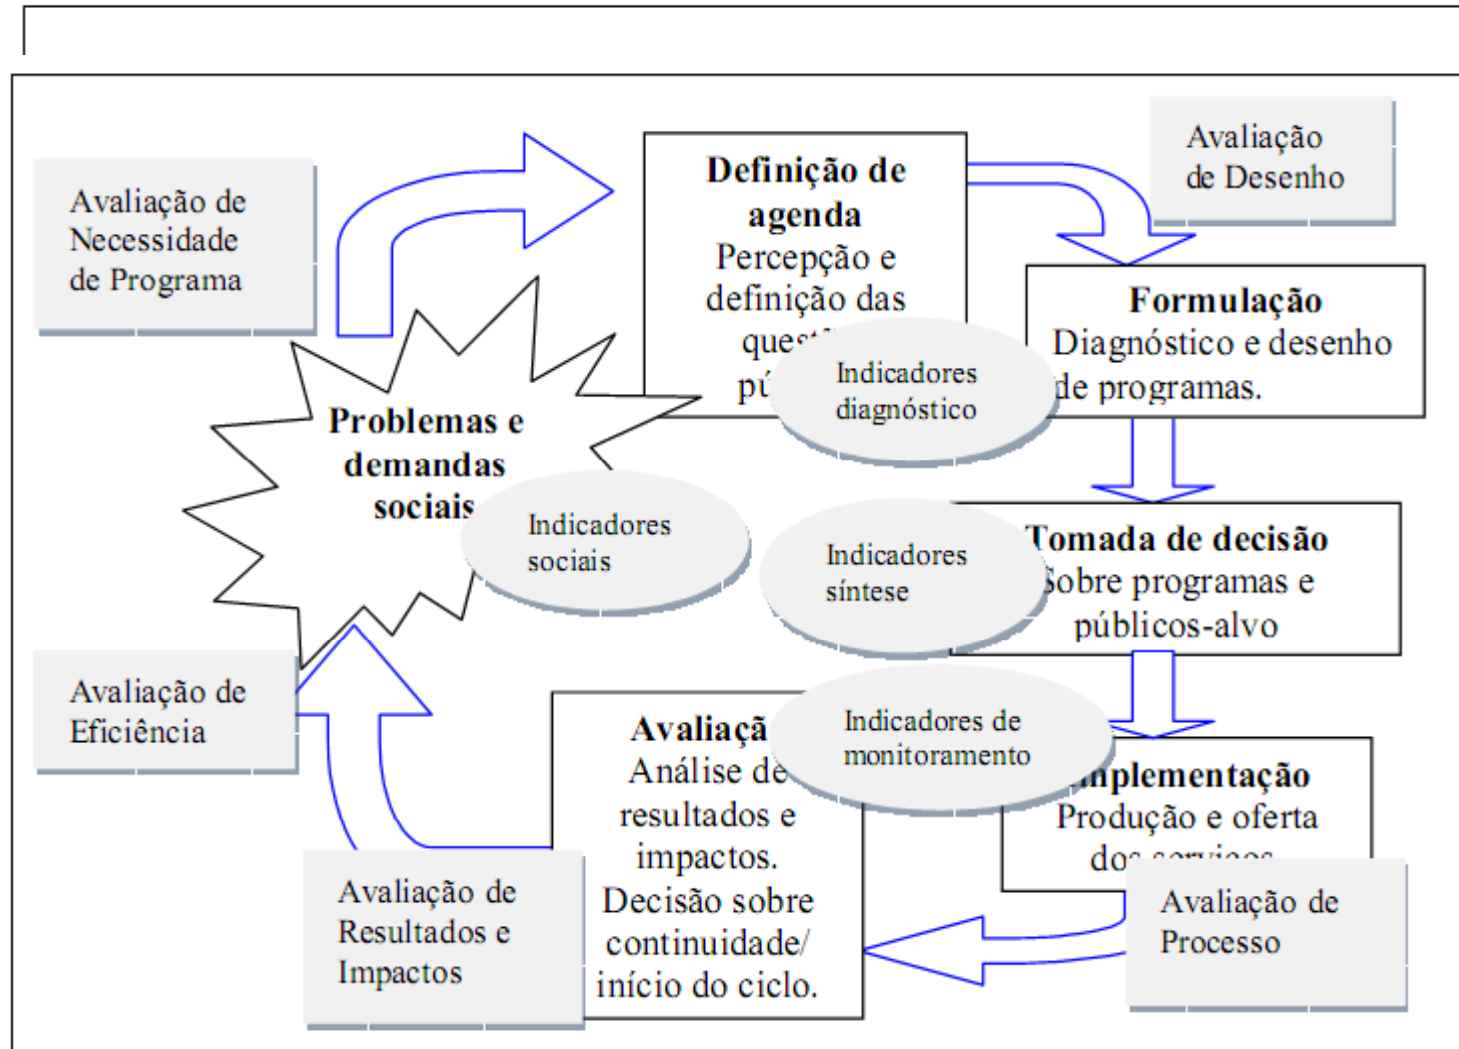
Avaliação de Necessidade de Programa

Definição de agenda
Percepção e definição das quest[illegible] pú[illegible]

Avaliação de Desenho

Formulação
Diagnóstico e desenho de programas.

Indicadores diagnóstico

Problemas e demandas sociais

Indicadores sociais

Indicadores síntese

Tomada de decisão
Sobre programas e públicos-alvo

Avaliação de Eficiência

Avaliaçã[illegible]
Análise de resultados e impactos. Decisão sobre continuidade/ início do ciclo.

Indicadores de monitoramento

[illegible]mplementação
Produção e oferta do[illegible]

Avaliação de Resultados e Impactos

Avaliação de Processo